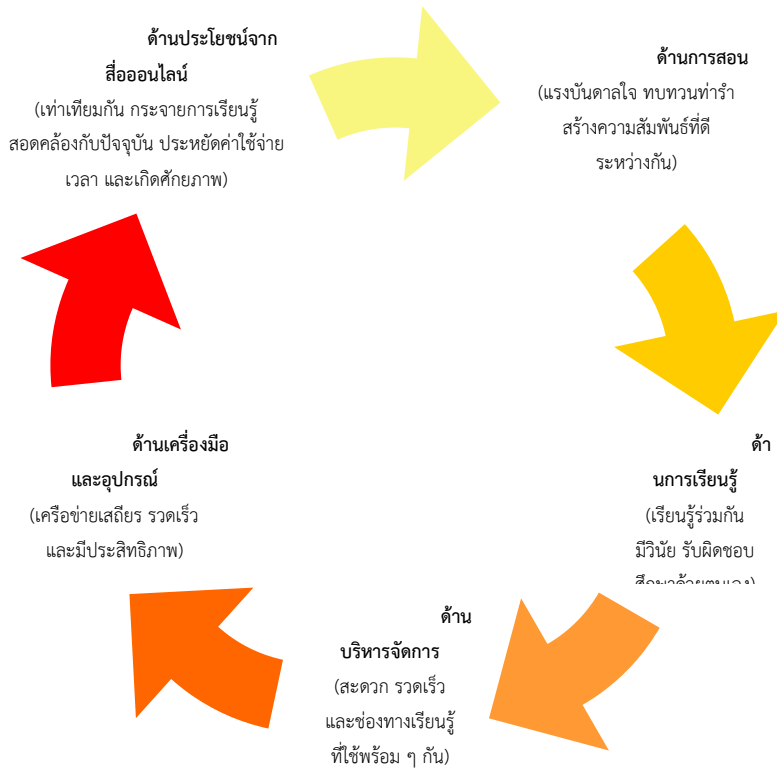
ด้านประโยชน์จาก สื่อออนไลน์
(เท่าเทียมกัน กระจายการเรียนรู้ สอดคล้องกับปัจจุบัน ประหยัดค่าใช้จ่าย เวลา และเกิดศักยภาพ)

ด้านการสอน
(แรงบันดาลใจ ทบทวนท่ารำ สร้างความสัมพันธ์ที่ดี ระหว่างกัน)

ด้านการเรียนรู้
(เรียนรู้ร่วมกัน มีวินัย รับผิดชอบ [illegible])

ด้าน บริหารจัดการ
(สะดวก รวดเร็ว และช่องทางเรียนรู้ ที่ใช้พร้อม ๆ กัน)

ด้านเครื่องมือ และอุปกรณ์
(เครือข่ายเสถียร รวดเร็ว และมีประสิทธิภาพ)